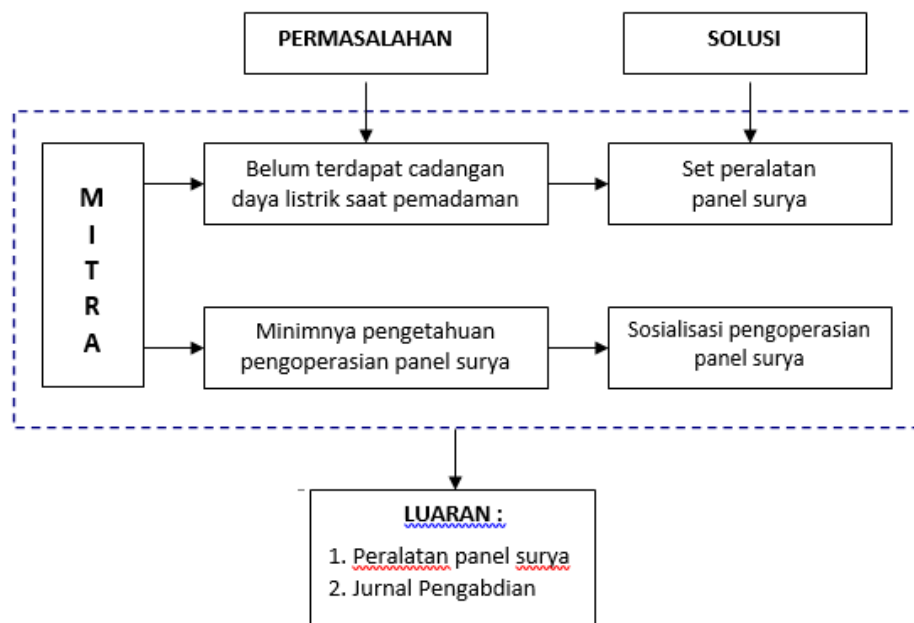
PERMASALAHAN

SOLUSI

M I T R A

Belum terdapat cadangan daya listrik saat pemadaman

Set peralatan panel surya

Minimnya pengetahuan pengoperasian panel surya

Sosialisasi pengoperasian panel surya

LUARAN :

1. Peralatan panel surya
2. Jurnal Pengabdian